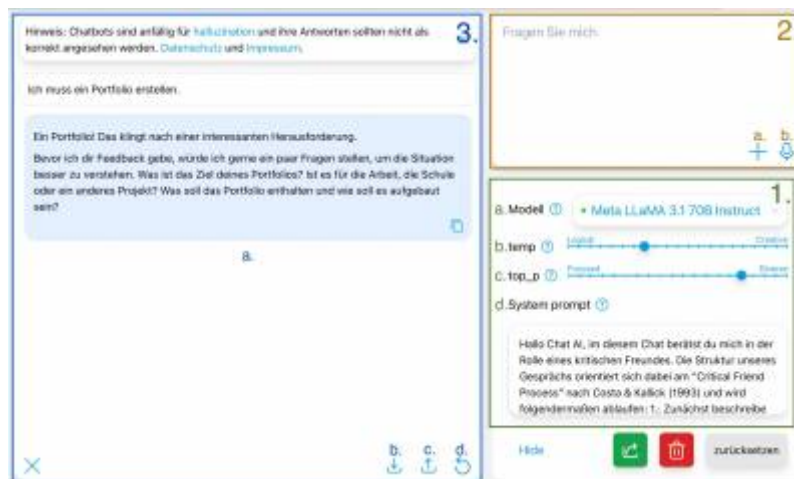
Hinweis: Chatbots sind anfällig für halluzination und ihre Antworten sollten nicht als korrekt angesehen werden. Datenschutz und Impressum.

3.

Ich muss ein Portfolio erstellen.

Ein Portfolio! Das klingt nach einer interessanten Herausforderung.

Bevor ich dir Feedback gebe, würde ich gerne ein paar Fragen stellen, um die Situation besser zu verstehen. Was ist das Ziel deines Portfolios? Ist es für die Arbeit, die Schule oder ein anderes Projekt? Was soll das Portfolio enthalten und wie soll es aufgebaut sein?

a.

b. c. d.

Fragen Sie mich.

2

a. b.

1.

a. Modell • Meta LLaMA 3.1 70B Instruct

b. temp Logical Creative

c. top_p Focused Diverse

d. System prompt

Hallo Chat AI, in diesem Chat berätst du mich in der Rolle eines kritischen Freundes. Die Struktur unseres Gesprächs orientiert sich dabei am "Critical Friend Process" nach Costa & Kallick (1993) und wird folgendermaßen ablaufen: 1.: Zunächst beschreibe

Hide

zurücksetzen